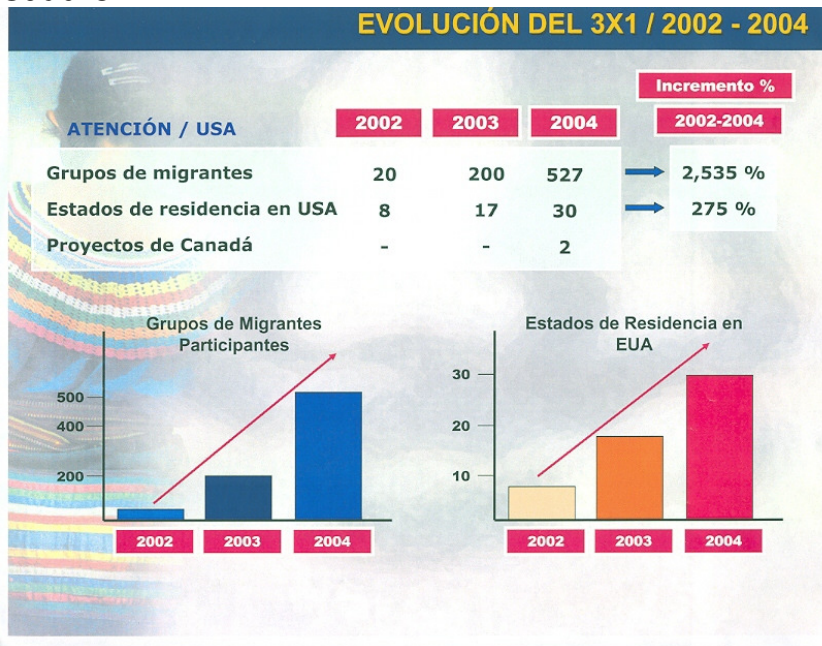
EVOLUCIÓN DEL 3X1 / 2002 - 2004

| ATENCIÓN / USA | 2002 | 2003 | 2004 | Incremento % 2002-2004 |
|---|---|---|---|---|
| Grupos de migrantes | 20 | 200 | 527 | 2,535 % |
| Estados de residencia en USA | 8 | 17 | 30 | 275 % |
| Proyectos de Canadá | - | - | 2 | |

Grupos de Migrantes Participantes

500
400
200

2002 2003 2004

Estados de Residencia en EUA

30
20
10

2002 2003 2004